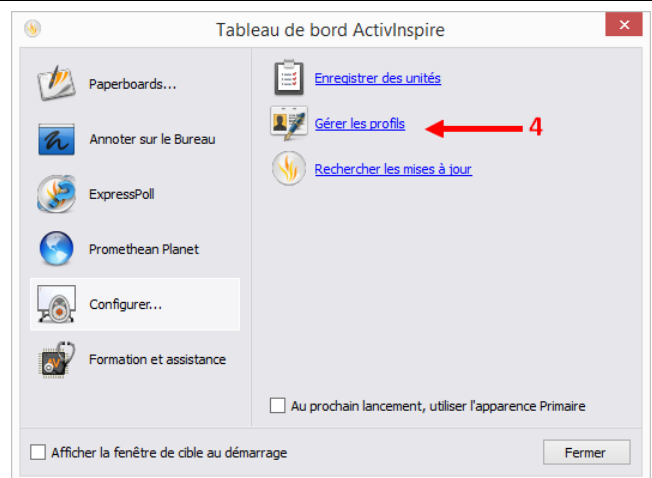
Tableau de bord ActivInspire

✕

Paperboards...

Annoter sur le Bureau

ExpressPoll

Promethean Planet

Configurer...

Formation et assistance

Enregistrer des unités

Gérer les profils

4

Rechercher les mises à jour

Au prochain lancement, utiliser l'apparence Primaire

Afficher la fenêtre de cible au démarrage

Fermer